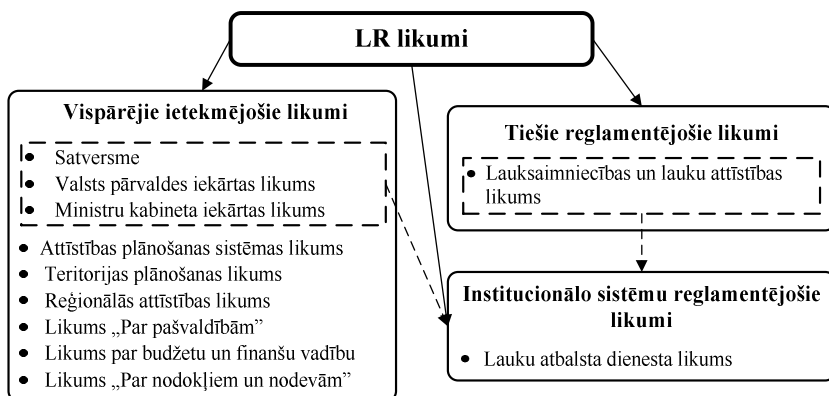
LR likumi

Vispārējie ietekmējošie likumi

- Satversme
- Valsts pārvaldes iekārtas likums
- Ministru kabineta iekārtas likums
- Attīstības plānošanas sistēmas likums
- Teritorijas plānošanas likums
- Reģionālās attīstības likums
- Likums „Par pašvaldībām"
- Likums par budžetu un finanšu vadību
- Likums „Par nodokļiem un nodevām"

Tiešie reglamentējošie likumi

- Lauksaimniecības un lauku attīstības likums

Institucionālo sistēmu reglamentējošie likumi

- Lauku atbalsta dienesta likums